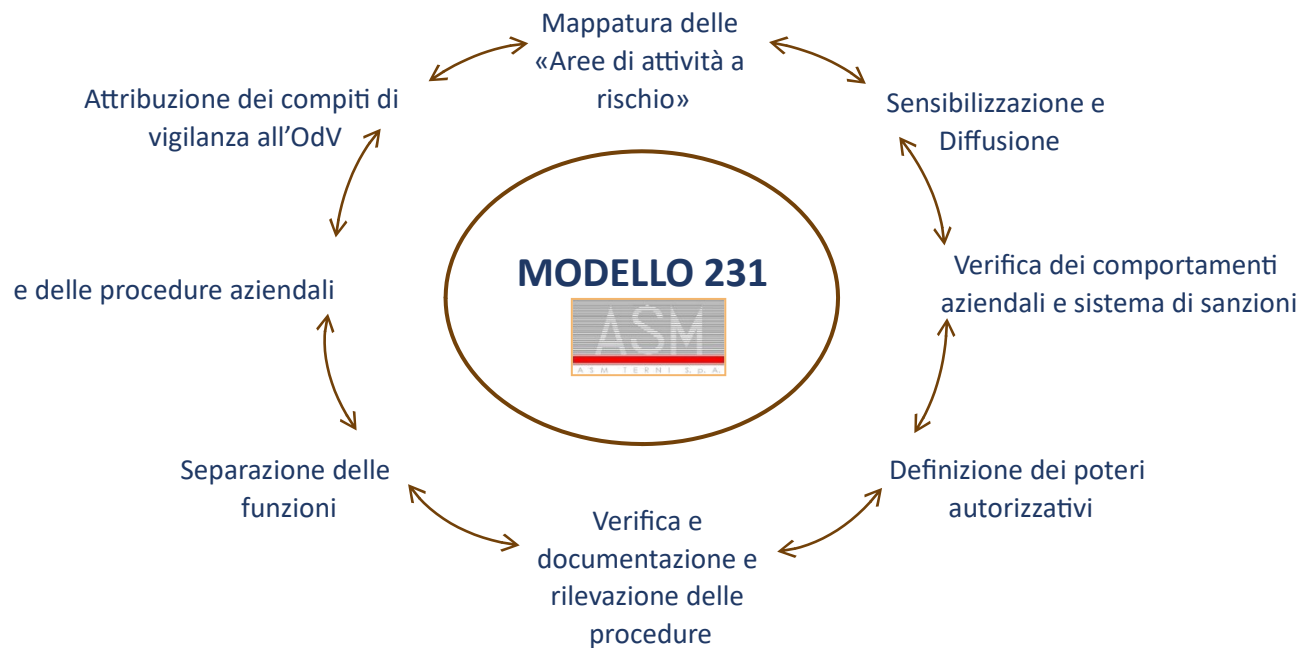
Mappatura delle «Aree di attività a rischio»

Sensibilizzazione e Diffusione

Verifica dei comportamenti aziendali e sistema di sanzioni

Definizione dei poteri autorizzativi

Verifica e documentazione e rilevazione delle procedure

Separazione delle funzioni

e delle procedure aziendali

Attribuzione dei compiti di vigilanza all'OdV

MODELLO 231

ASM

ASM TERNI S.p.A.